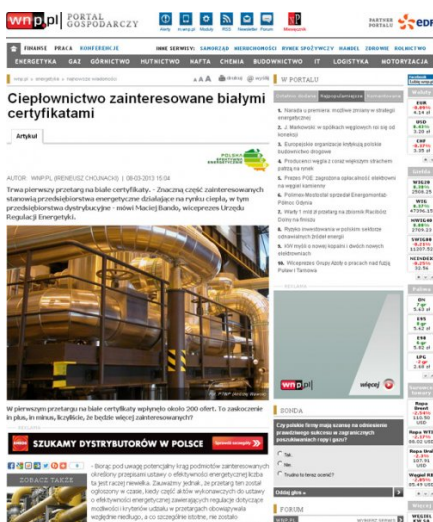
wnp.pl PORTAL GOSPODARCZY

PARTNER PORTALU EDF

FINANSE PRACA KONFERENCJE INNE SERWISY: SAMORZĄD NIERUCHOMOŚCI RYNEK SPOŻYWCZY HANDEL ZDROWIE ROLNICTWO

ENERGETYKA GAZ GÓRNICTWO HUTNICTWO NAFTA CHEMIA BUDOWNICTWO IT LOGISTYKA MOTORYZACJA

Ciepłownictwo zainteresowane białymi certyfikatami

Artykuł

AUTOR: WNP.PL (IRENEUSZ CHOJNACKI) | 08-03-2013 15:04

Trwa pierwszy przetarg na białe certyfikaty. - Znaczną część zainteresowanych stanowią przedsiębiorstwa energetyczne działające na rynku ciepła, w tym przedsiębiorstwa dystrybucyjne - mówi Maciej Bando, wiceprezes Urzędu Regulacji Energetyki.

W pierwszym przetargu na białe certyfikaty wpłynęło około 200 ofert. To zaskoczenie in plus, in minus, liczyliście, że będzie więcej zainteresowanych?

SZUKAMY DYSTRYBUTORÓW W POLSCE

ZOBACZ TAKŻE

W PORTALU

SONDA

FORUM